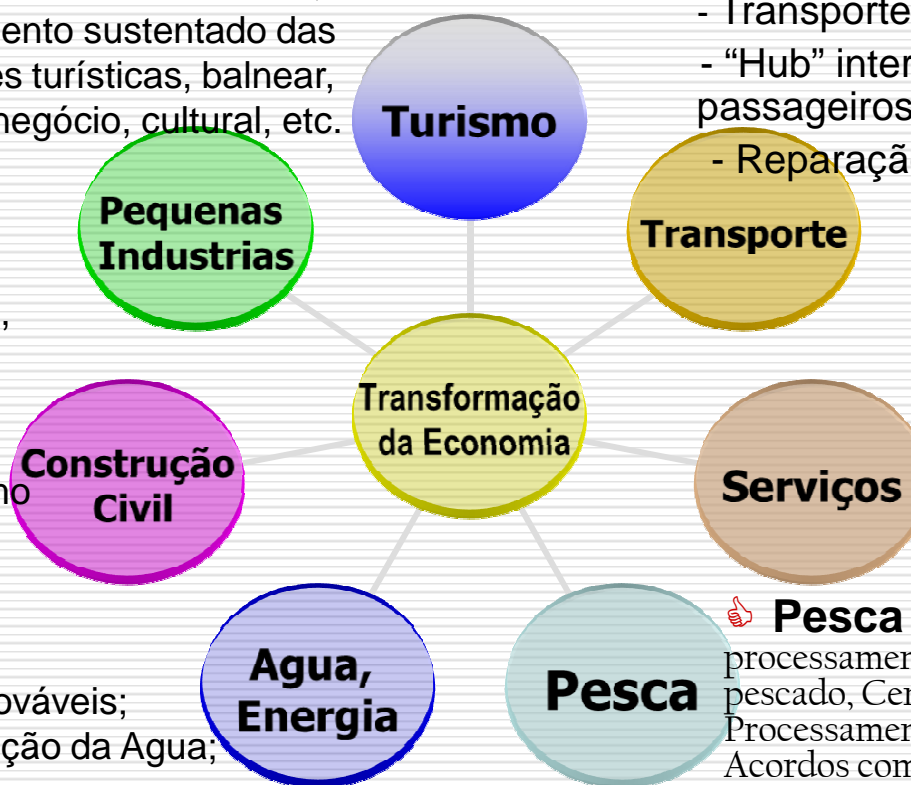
ento sustentado das
es turísticas, balnear,
negócio, cultural, etc.

- Transporte
- "Hub" inter
passageiros
- Reparaçã

Turismo

Pequenas Industrias

Transporte

,

Transformação da Economia

Construção Civil

no

Serviços

Agua, Energia

Pesca

Pesca
processamen
pescado, Cen
Processamen
Acordos com

ováveis;
ção da Agua;